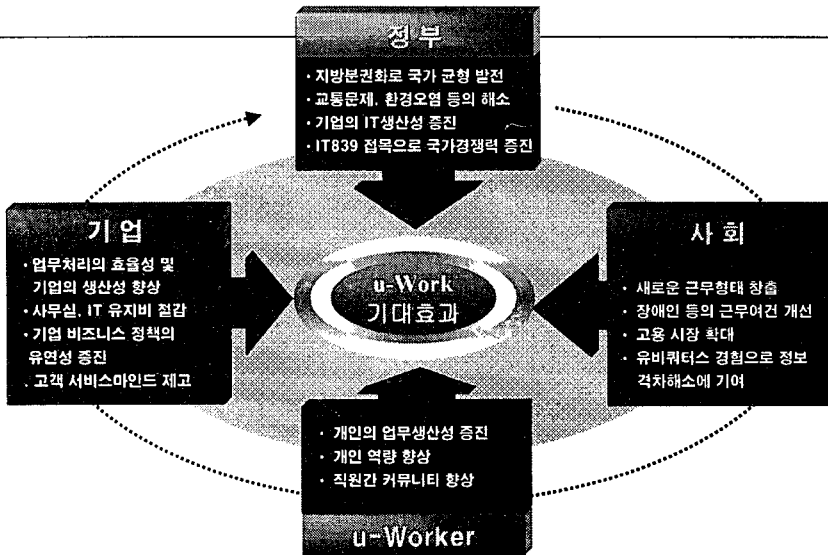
정부

· 지방분권화로 국가 균형 발전
· 교통문제, 환경오염 등의 해소
· 기업의 IT생산성 증진
· IT839 접목으로 국가경쟁력 증진

기업

· 업무처리의 효율성 및 기업의 생산성 향상
· 사무실, IT 유지비 절감
· 기업 비즈니스 정책의 유연성 증진
. 고객 서비스마인드 제고

u-Work
기대효과

사회

· 새로운 근무형태 창출
· 장애인 등의 근무여건 개선
· 고용 시장 확대
· 유비쿼터스 경험으로 정보 격차해소에 기여

· 개인의 업무생산성 증진
· 개인 역량 향상
· 직원간 커뮤니티 향상

u-Worker